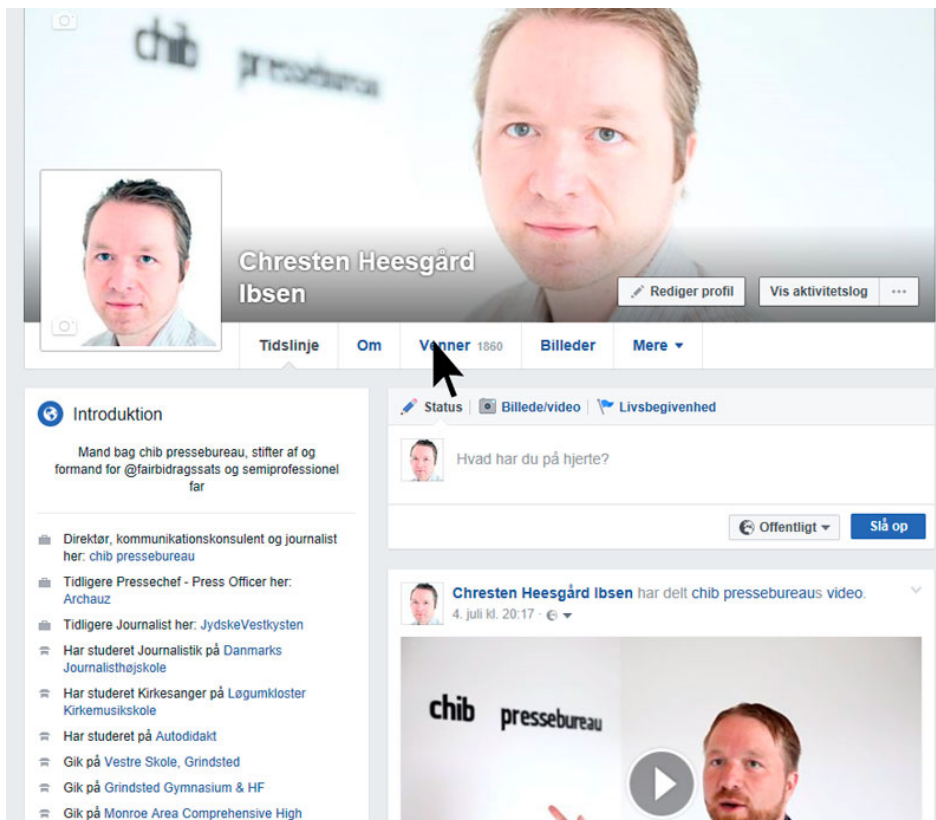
chib pressebureau

Chresten Heesgård Ibsen

Rediger profil
Vis aktivitetslog
···

Tidslinje
Om
Venner 1860
Billeder
Mere ▾

Introduktion

Mand bag chib pressebureau, stifter af og formand for @fairbidragssats og semiprofessionel far

Direktør, kommunikationskonsulent og journalist her: chib pressebureau

Tidligere Pressechef - Press Officer her: Archauz

Tidligere Journalist her: JydskeVestkysten

Har studeret Journalistik på Danmarks Journalisthøjskole

Har studeret Kirkesanger på Løgumkloster Kirkemusikskole

Har studeret på Autodidakt

Gik på Vestre Skole, Grindsted

Gik på Grindsted Gymnasium & HF

Gik på Monroe Area Comprehensive High

Status
Billede/video
Livsbegivenhed

Hvad har du på hjerte?

Offentligt ▾
Slå op

Chresten Heesgård Ibsen har delt chib pressebureaus video.
4. juli kl. 20:17 ·

chib pressebureau